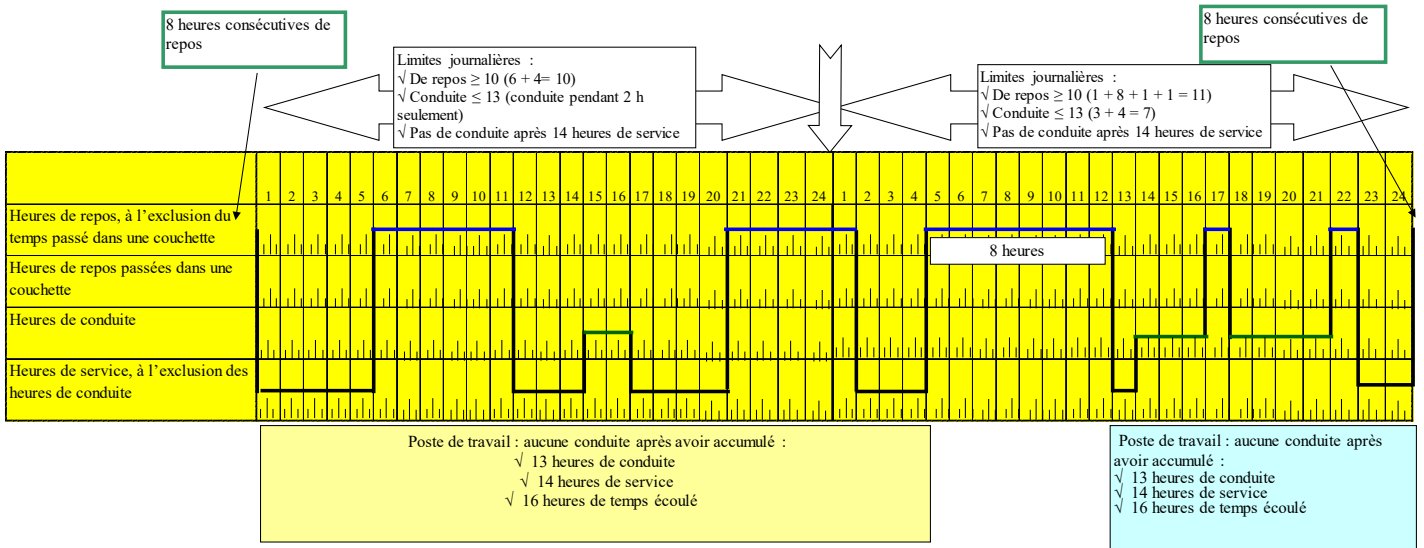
8 heures consécutives de repos

Limites journalières :
√ De repos ≥ 10 (6 + 4= 10)
√ Conduite ≤ 13 (conduite pendant 2 h seulement)
√ Pas de conduite après 14 heures de service

Limites journalières :
√ De repos ≥ 10 (1 + 8 + 1 + 1 = 11)
√ Conduite ≤ 13 (3 + 4 = 7)
√ Pas de conduite après 14 heures de service

8 heures consécutives de repos

| | 1 | 2 | 3 | 4 | 5 | 6 | 7 | 8 | 9 | 10 | 11 | 12 | 13 | 14 | 15 | 16 | 17 | 18 | 19 | 20 | 21 | 22 | 23 | 24 | 1 | 2 | 3 | 4 | 5 | 6 | 7 | 8 | 9 | 10 | 11 | 12 | 13 | 14 | 15 | 16 | 17 | 18 | 19 | 20 | 21 | 22 | 23 | 24 |
|---|---|---|---|---|---|---|---|---|---|---|---|---|---|---|---|---|---|---|---|---|---|---|---|---|---|---|---|---|---|---|---|---|---|---|---|---|---|---|---|---|---|---|---|---|---|---|---|---|
| Heures de repos, à l'exclusion du temps passé dans une couchette | | | | | | | | | | | | | | | | | | | | | | | | | | | | | | | 8 heures | | | | | | | | | | | | | | | | | |
| Heures de repos passées dans une couchette | | | | | | | | | | | | | | | | | | | | | | | | | | | | | | | | | | | | | | | | | | | | | | | | |
| Heures de conduite | | | | | | | | | | | | | | | | | | | | | | | | | | | | | | | | | | | | | | | | | | | | | | | | |
| Heures de service, à l'exclusion des heures de conduite | | | | | | | | | | | | | | | | | | | | | | | | | | | | | | | | | | | | | | | | | | | | | | | | |

Poste de travail : aucune conduite après avoir accumulé :
√ 13 heures de conduite
√ 14 heures de service
√ 16 heures de temps écoulé

Poste de travail : aucune conduite après avoir accumulé :
√ 13 heures de conduite
√ 14 heures de service
√ 16 heures de temps écoulé